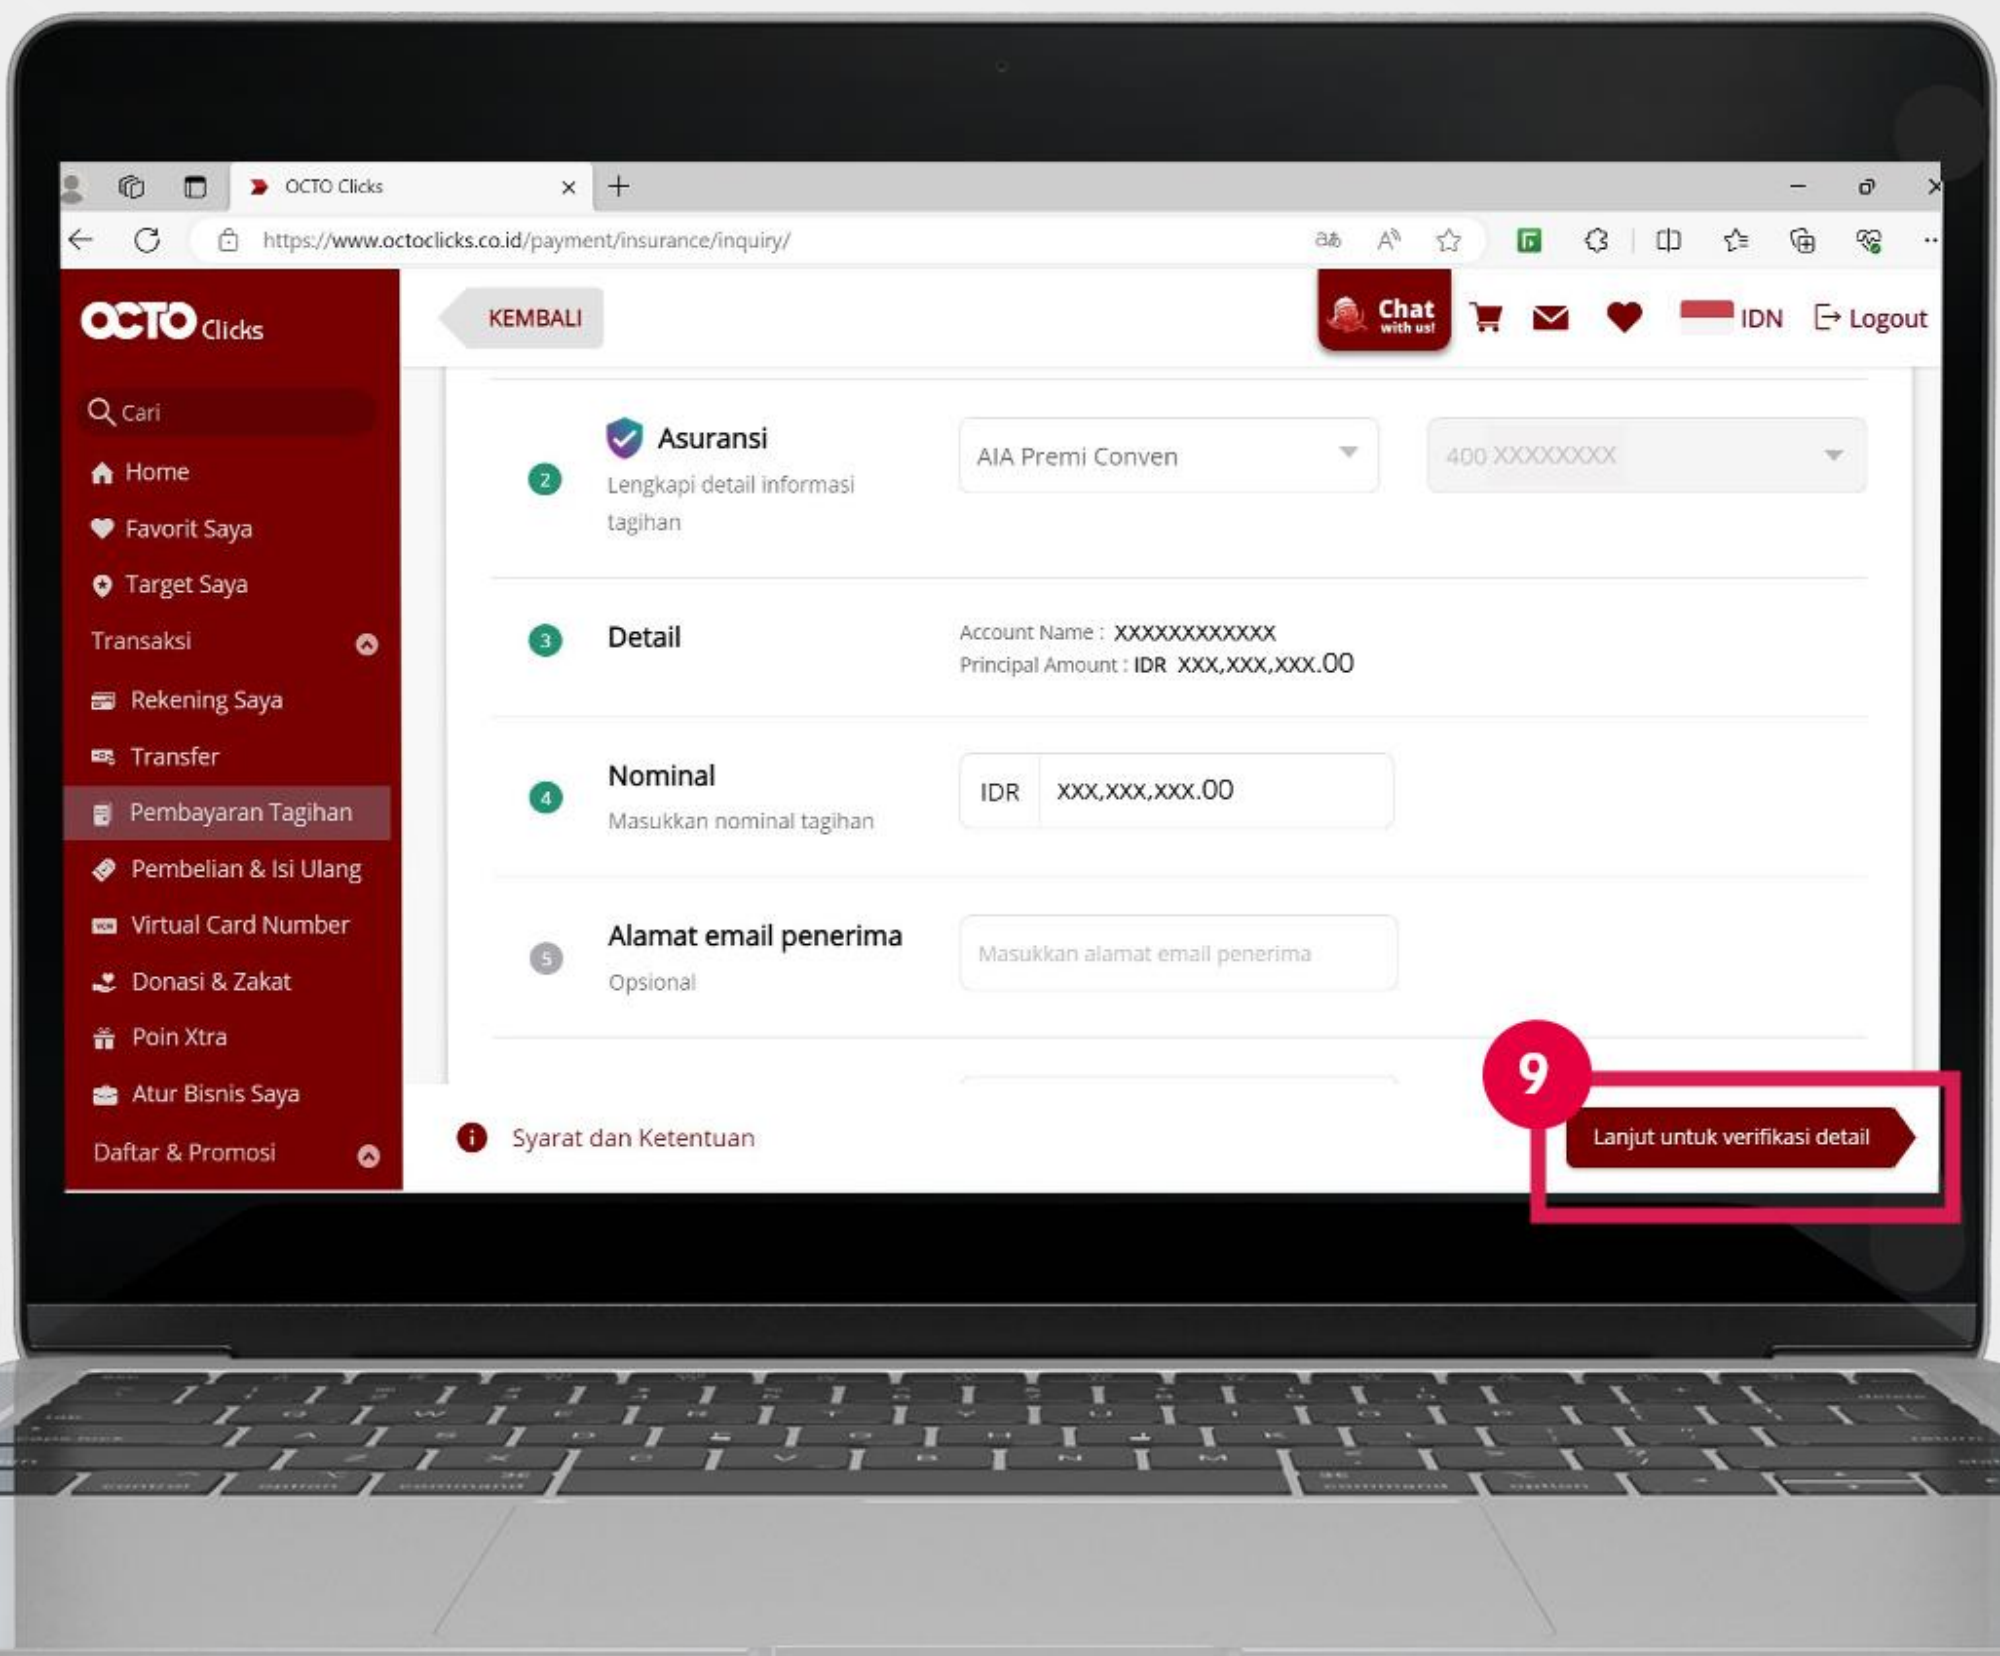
OCTO Clicks

https://www.octoclicks.co.id/payment/insurance/inquiry/

OCTO Clicks

KEMBALI

Chat with us!

IDN

Logout

Cari

Home

Favorit Saya

Target Saya

Transaksi

Rekening Saya

Transfer

Pembayaran Tagihan

Pembelian & Isi Ulang

Virtual Card Number

Donasi & Zakat

Poin Xtra

Atur Bisnis Saya

Daftar & Promosi

2

Asuransi

Lengkapi detail informasi tagihan

AIA Premi Conven

400 XXXXXXXX

3

Detail

Account Name : XXXXXXXXXXXX

Principal Amount : IDR XXX,XXX,XXX.00

4

Nominal

Masukkan nominal tagihan

IDR XXX,XXX,XXX.00

5

Alamat email penerima

Opsional

Masukkan alamat email penerima

Syarat dan Ketentuan

9

Lanjut untuk verifikasi detail